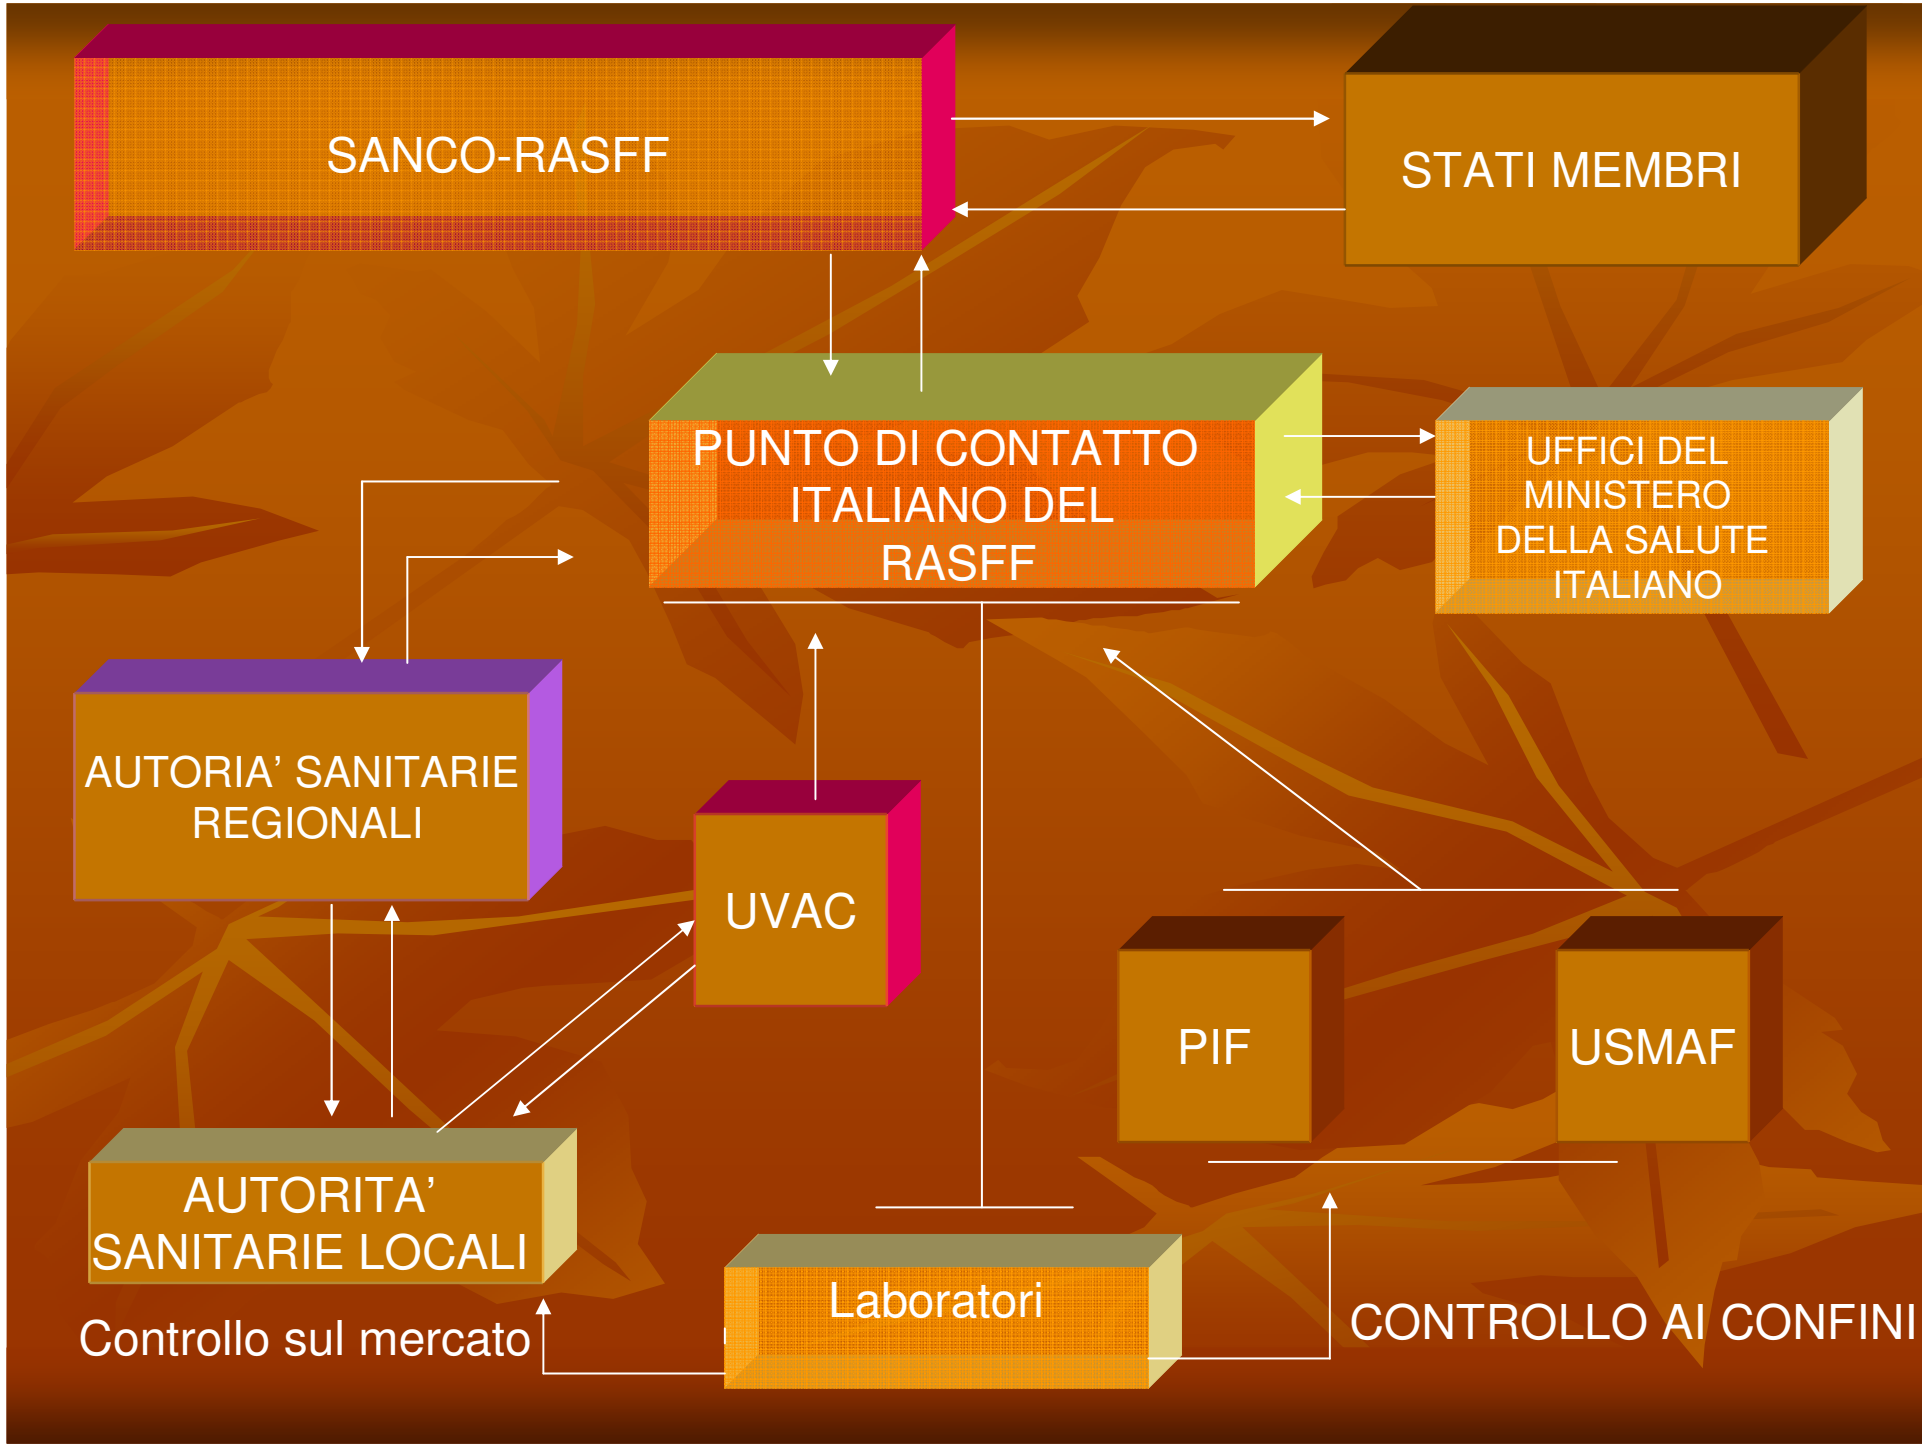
SANCO-RASFF

STATI MEMBRI

PUNTO DI CONTATTO ITALIANO DEL RASFF

UFFICI DEL MINISTERO DELLA SALUTE ITALIANO

AUTORIA' SANITARIE REGIONALI

UVAC

PIF

USMAF

AUTORITA' SANITARIE LOCALI

Laboratori

Controllo sul mercato

CONTROLLO AI CONFINI